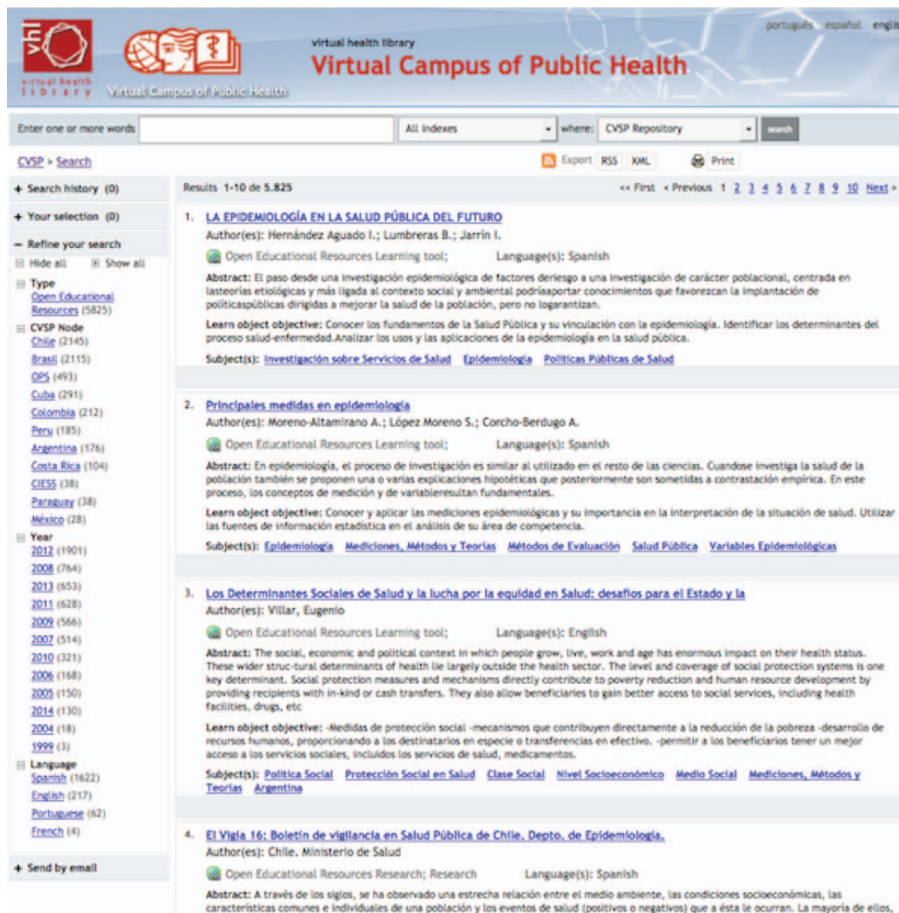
vhl
virtual health library

virtual health library
Virtual Campus of Public Health
Virtual Campus of Public Health

português español englis

Enter one or more words | All indexes | where: CVSP Repository | search

CVSP > Search

Export RSS XML Print

+ Search history (0)
+ Your selection (0)
− Refine your search
Hide all Show all
Type
Open Educational Resources (5825)
CVSP Node
Chile (2145)
Brasil (2115)
OPS (493)
Cuba (291)
Colombia (212)
Peru (185)
Argentina (176)
Costa Rica (104)
CIESS (38)
Paraguay (38)
México (28)
Year
2012 (1901)
2008 (764)
2013 (653)
2011 (628)
2009 (566)
2007 (514)
2010 (321)
2006 (168)
2005 (150)
2014 (130)
2004 (18)
1999 (3)
Language
Spanish (1622)
English (217)
Portuguese (62)
French (4)

+ Send by email

Results 1-10 de 5.825

<< First < Previous 1 2 3 4 5 6 7 8 9 10 Next >

1. LA EPIDEMIOLOGÍA EN LA SALUD PÚBLICA DEL FUTURO
Author(es): Hernández Aguado I.; Lumbreras B.; Jarrín I.
Open Educational Resources Learning tool; Language(s): Spanish
Abstract: El paso desde una investigación epidemiológica de factores deriesgo a una investigación de carácter poblacional, centrada en lasteorías etiológicas y más ligada al contexto social y ambiental podríaaportar conocimientos que favorezcan la implantación de políticaspúblicas dirigidas a mejorar la salud de la población, pero no logarantizan.
Learn object objective: Conocer los fundamentos de la Salud Pública y su vinculación con la epidemiología. Identificar los determinantes del proceso salud-enfermedad.Analizar los usos y las aplicaciones de la epidemiología en la salud pública.
Subject(s): Investigación sobre Servicios de Salud Epidemiología Políticas Públicas de Salud

2. Principales medidas en epidemiología
Author(es): Moreno-Altamirano A.; López Moreno S.; Corcho-Berdugo A.
Open Educational Resources Learning tool; Language(s): Spanish
Abstract: En epidemiología, el proceso de investigación es similar al utilizado en el resto de las ciencias. Cuandose investiga la salud de la población también se proponen una o varias explicaciones hipotéticas que posteriormente son sometidas a contrastación empírica. En este proceso, los conceptos de medición y de variableresultan fundamentales.
Learn object objective: Conocer y aplicar las mediciones epidemiológicas y su importancia en la interpretación de la situación de salud. Utilizar las fuentes de información estadística en el análisis de su área de competencia.
Subject(s): Epidemiología Mediciones, Métodos y Teorías Métodos de Evaluación Salud Pública Variables Epidemiológicas

3. Los Determinantes Sociales de Salud y la lucha por la equidad en Salud: desafíos para el Estado y la
Author(es): Villar, Eugenio
Open Educational Resources Learning tool; Language(s): English
Abstract: The social, economic and political context in which people grow, live, work and age has enormous impact on their health status. These wider struc-tural determinants of health lie largely outside the health sector. The level and coverage of social protection systems is one key determinant. Social protection measures and mechanisms directly contribute to poverty reduction and human resource development by providing recipients with in-kind or cash transfers. They also allow beneficiaries to gain better access to social services, including health facilities, drugs, etc
Learn object objective: -Medidas de protección social -mecanismos que contribuyen directamente a la reducción de la pobreza -desarrollo de recursos humanos, proporcionando a los destinatarios en especie o transferencias en efectivo. -permitir a los beneficiarios tener un mejor acceso a los servicios sociales, incluidos los servicios de salud, medicamentos.
Subject(s): Política Social Protección Social en Salud Clase Social Nivel Socioeconómico Medio Social Mediciones, Métodos y Teorías Argentina

4. El Vigía 16: Boletín de vigilancia en Salud Pública de Chile. Depto. de Epidemiología.
Author(es): Chile. Ministerio de Salud
Open Educational Resources Research; Research Language(s): Spanish
Abstract: A través de los siglos, se ha observado una estrecha relación entre el medio ambiente, las condiciones socioeconómicas, las características comunes e individuales de una población y los eventos de salud (positivos o negativos) que a ésta le ocurran. La mayoría de ellos,